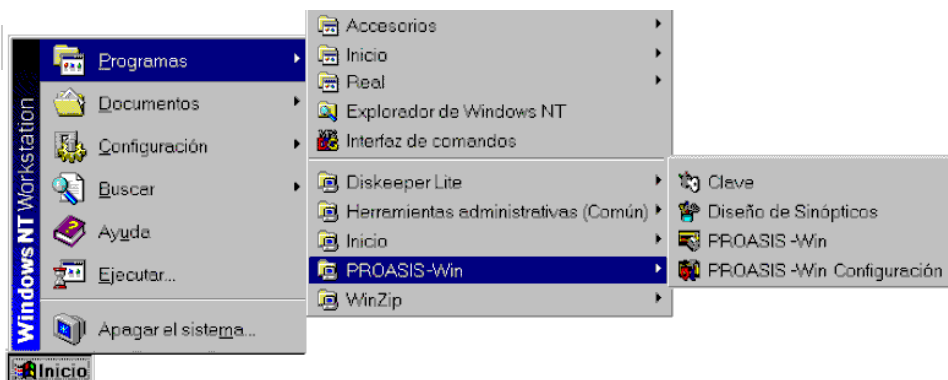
Windows NT Workstation

Programas
Documentos
Configuración
Buscar
Ayuda
Ejecutar...
Apagar el sistema...

Inicio

Accesorios
Inicio
Real
Explorador de Windows NT
Interfaz de comandos
Diskeeper Lite
Herramientas administrativas (Común)
Inicio
PROASIS-Win
WinZip

Clave
Diseño de Sinópticos
PROASIS -Win
PROASIS -Win Configuración